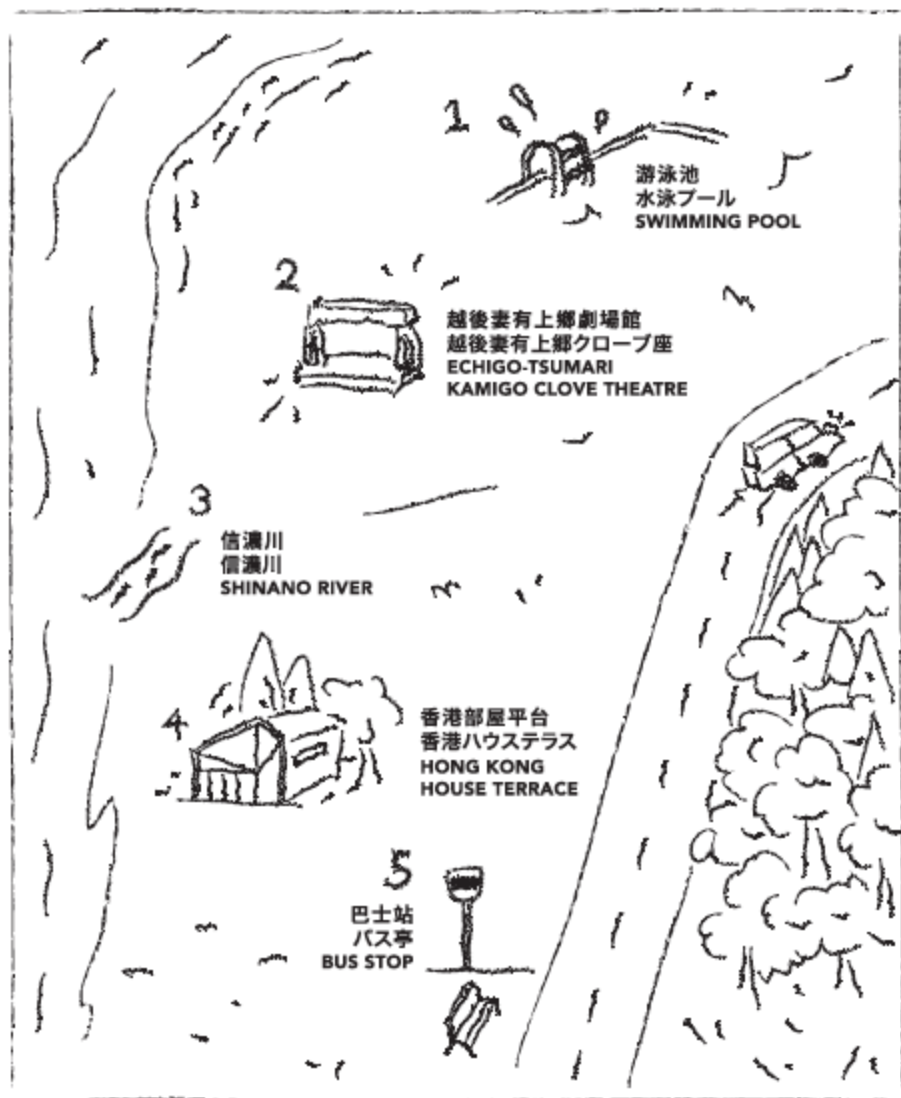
1
游泳池
水泳プール
SWIMMING POOL

2
越後妻有上鄉劇場館
越後妻有上郷クローブ座
ECHIGO-TSUMARI
KAMIGO CLOVE THEATRE

3
信濃川
信濃川
SHINANO RIVER

4
香港部屋平台
香港ハウステラス
HONG KONG
HOUSE TERRACE

5
巴士站
バス亭
BUS STOP